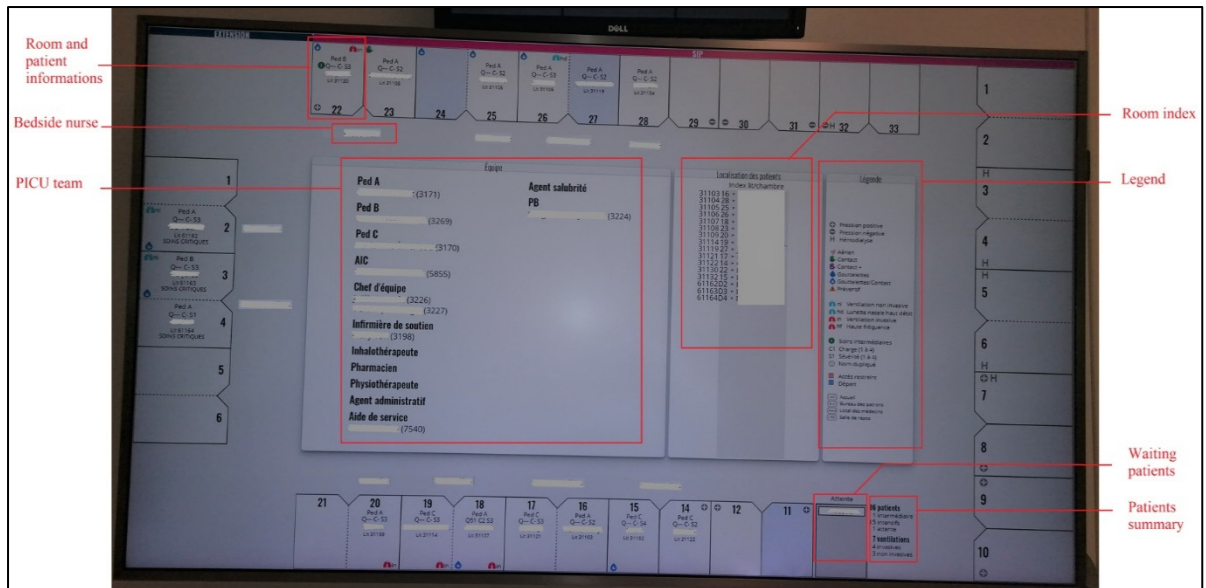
Room and patient informations

Bedside nurse

PICU team

Room index

Legend

Waiting patients

Patients summary

DELL

EXTENSION

SIP

Ped B
Q—C-53
Lit 31120

Ped A
Q—C-52
Lit 31198

Ped A
Q—C-52
Lit 31106

Ped A
Q—C-53
Lit 31106

Ped A
Q—C-52
Lit 31119

Ped A
Q—C-52
Lit 31164

22 23 24 25 26 27 28 29 30 31 H 32 33

1
2
H
3
4
H
H
5
6
H
H
7
8
9
10

Équipe

Ped A
(3171)
Ped B
(3269)
Ped C
(3170)
AIC
(5855)
Chef d'équipe
(3226)
(3227)
Infirmière de soutien
(3198)
Inhalothérapeute
Pharmacien
Physiothérapeute
Agent administratif
Aide de service
(7540)

Agent salubrité
PB
(3224)

Localisation des patients
Index lit/chambre
3110316
3110428
3110525
3110626
3110718
3110823
3110920
3111419
3111927
3112117
3112214
3113022
3113215
6116202
6116303
6116404

Légende

Pression positive
Pression négative
H Hémodialyse

Admin
Contact
Contact +
Gouttelettes
Gouttelettes/Contact
Préventif

Ventilation non invasive
Lunette nasale haut débit
Ventilation invasive
Haute fréquence

Soins intermédiaires
C Charge (1 à 4)
S Sévérité (1 à 4)
Nom dupliqué

Arrivée/Arrivée
Départ

Accueil
Bureau des patients
Local des médecins
Salle de repos

1
Ped A
Q—C-53
Lit 61162
SOINS CRITIQUES
2
Ped B
Q—C-53
Lit 61163
SOINS CRITIQUES
3
Ped A
Q—C-53
Lit 61164
SOINS CRITIQUES
4
5
6

21
20
Ped A
Q—C-53
Lit 31108
19
Ped C
Q—C-53
Lit 31114
18
Ped A
Q51 C2 S3
Lit 31137
17
Ped C
Q—C-53
Lit 31121
16
Ped A
Q—C-52
Lit 31103
15
Ped C
Q—C-54
Lit 31132
14
Ped C
Q—C-52
Lit 31122
12
11

Attente

16 patients
1 intermédiaire
15 intensifs
1 attente
7 ventilations
4 invasives
3 non invasives